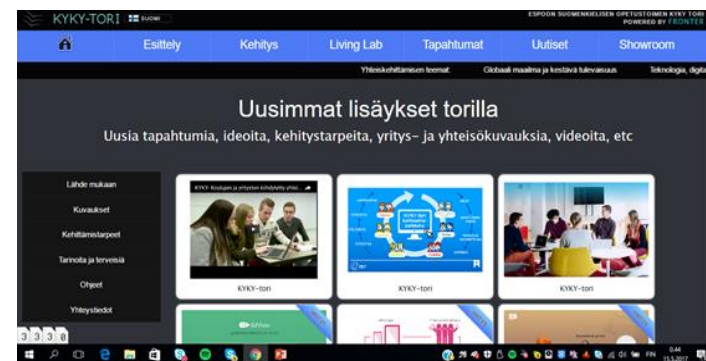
KYKY-TORI SUOMI

ESPOON SUOMENKIELISEN OPETUSTOIMEN KYKY TORI
POWERED BY FRONTER

Esittely | Kehitys | Living Lab | Tapahtumat | Uutiset | Showroom

Yhteiskehittämisen teemat | Globaali maailma ja kestävä tulevaisuus | Teknologia, digita

Uusimmat lisäykset torilla

Uusia tapahtumia, ideoita, kehitystarpeita, yritys- ja yhteisökuvauksia, videoita, etc

Lähde mukaan

Kuvaukset

Kehittämistarpeet

Tarinoita ja terveisiä

Ohjeet

Yhteystiedot

KYKY- Koulujen ja yritysten kehitysty yhtei...

KYKY-tori

KYKY-tori

KYKY-tori

3 3 3 8

0.44
11.1.2017